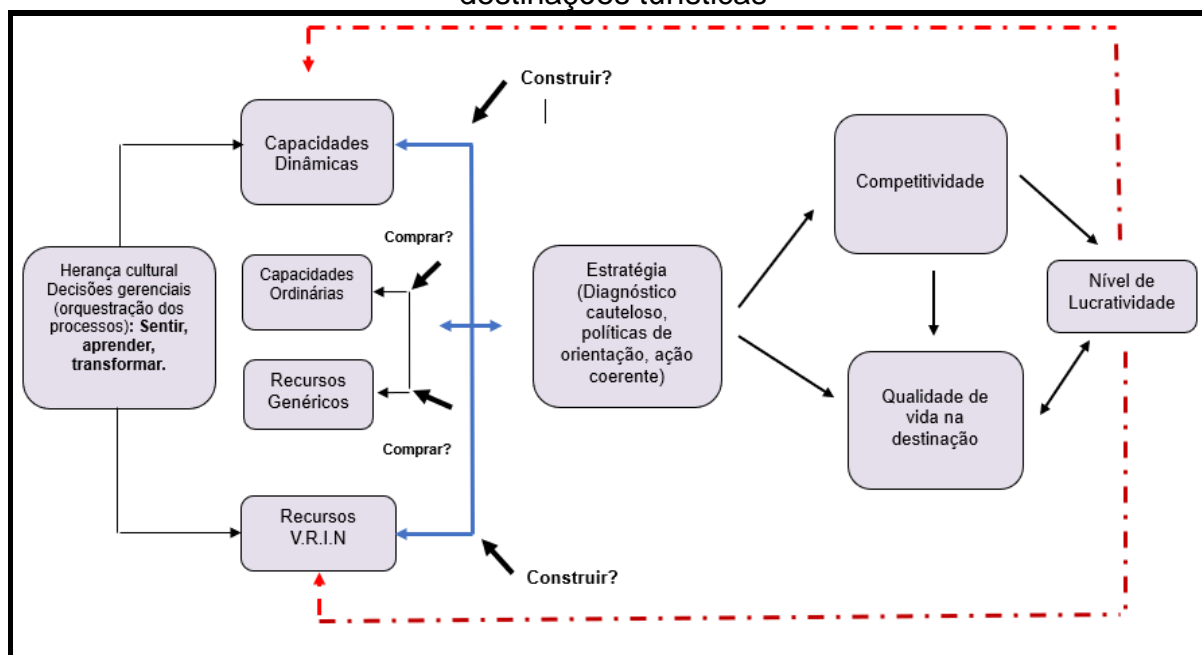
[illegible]

Construir?

Capacidades Dinâmicas

Comprar?

Capacidades Ordinárias

Recursos Genéricos

Comprar?

Recursos V.R.I.N

Construir?

Herança cultural Decisões gerenciais (orquestração dos processos): Sentir, aprender, transformar.

Estratégia (Diagnóstico cauteloso, políticas de orientação, ação coerente)

Competitividade

Qualidade de vida na destinação

Nível de Lucratividade